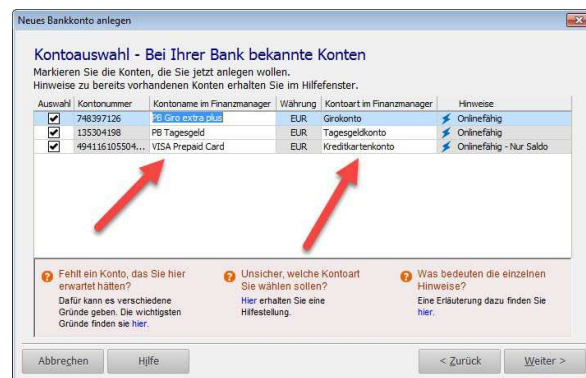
Neues Bankkonto anlegen

Kontoauswahl - Bei Ihrer Bank bekannte Konten

Markieren Sie die Konten, die Sie jetzt anlegen wollen.
Hinweise zu bereits vorhandenen Konten erhalten Sie im Hilfefenster.

| Auswahl | Kontonummer | Kontoname im Finanzmanager | Währung | Kontoart im Finanzmanager | Hinweise |
|---|---|---|---|---|---|
| ✔ | 748397126 | PB Giro extra plus | EUR | Girokonto | Onlinefähig |
| ✔ | 135304198 | PB Tagesgeld | EUR | Tagesgeldkonto | Onlinefähig |
| ✔ | 494116105504... | VISA Prepaid Card | EUR | Kreditkartenkonto | Onlinefähig - Nur Saldo |

Fehlt ein Konto, das Sie hier erwartet hätten?
Dafür kann es verschiedene Gründe geben. Die wichtigsten Gründe finden sie hier.

Unsicher, welche Kontoart Sie wählen sollen?
Hier erhalten Sie eine Hilfestellung.

Was bedeuten die einzelnen Hinweise?
Eine Erläuterung dazu finden Sie hier.

Abbrechen | Hilfe | < Zurück | Weiter >